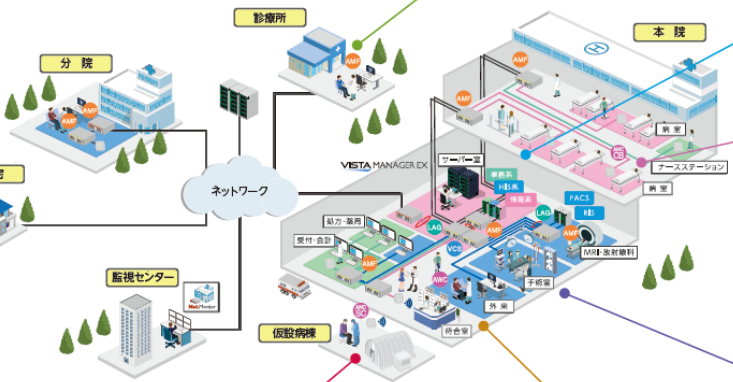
診療所

分 院

本 院

ネットワーク

VISTA MANAGER EX

サーバー室

事務系

HIS系

情報系

PACS

RIS

病 室

ナースステーション

病 室

協力・薬局

受付・会計

LAG

LAG

VCS

手術室

MRI・放射線科

外 来

待合室

監視センター

仮設病棟

AMF

AMF

AMF

AMF

AMF

AMF

AMF

AMF

AWC

AWC

AWC